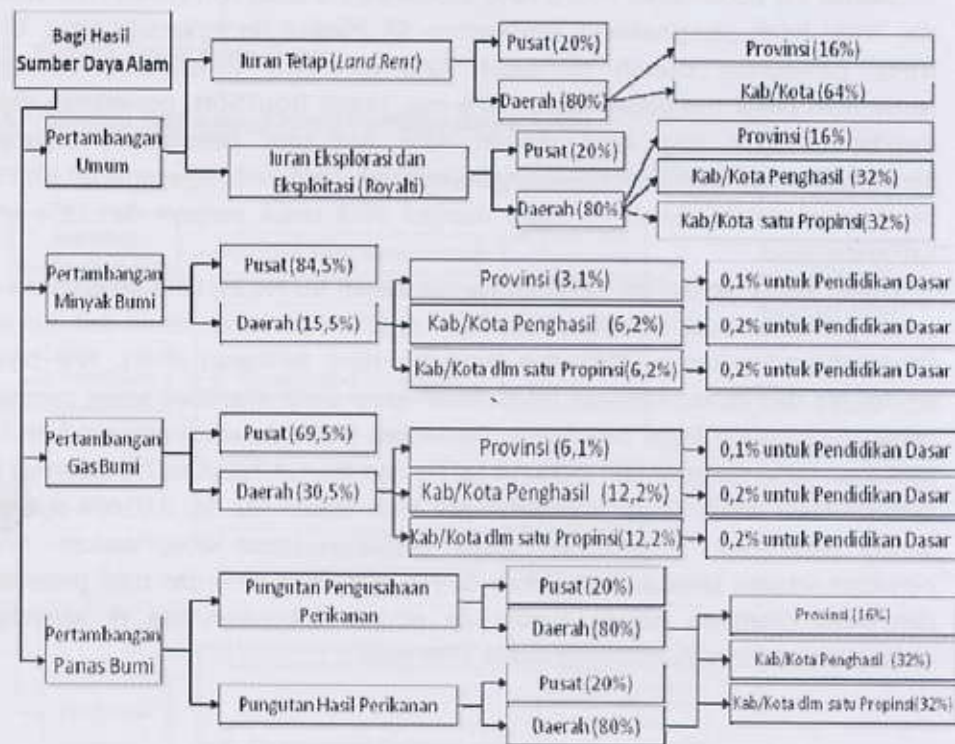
Bagi Hasil Sumber Daya Alam

Pertambangan Umum

Iuran Tetap (*Land Rent*)

Pusat (20%)

Daerah (80%)

Provinsi (16%)

Kab/Kota (64%)

Iuran Eksplorasi dan Eksploitasi (Royalti)

Pusat (20%)

Daerah (80%)

Provinsi (16%)

Kab/Kota Penghasil (32%)

Kab/Kota satu Propinsi (32%)

Pertambangan Minyak Bumi

Pusat (84,5%)

Daerah (15,5%)

Provinsi (3,1%)

0,1% untuk Pendidikan Dasar

Kab/Kota Penghasil (6,2%)

0,2% untuk Pendidikan Dasar

Kab/Kota dlm satu Propinsi (6,2%)

0,2% untuk Pendidikan Dasar

Pertambangan Gas Bumi

Pusat (69,5%)

Daerah (30,5%)

Provinsi (6,1%)

0,1% untuk Pendidikan Dasar

Kab/Kota Penghasil (12,2%)

0,2% untuk Pendidikan Dasar

Kab/Kota dlm satu Propinsi (12,2%)

0,2% untuk Pendidikan Dasar

Pertambangan Panas Bumi

Pungutan Pengusahaan Perikanan

Pusat (20%)

Daerah (80%)

Provinsi (16%)

Kab/Kota Penghasil (32%)

Kab/Kota dlm satu Propinsi (32%)

Pungutan Hasil Perikanan

Pusat (20%)

Daerah (80%)